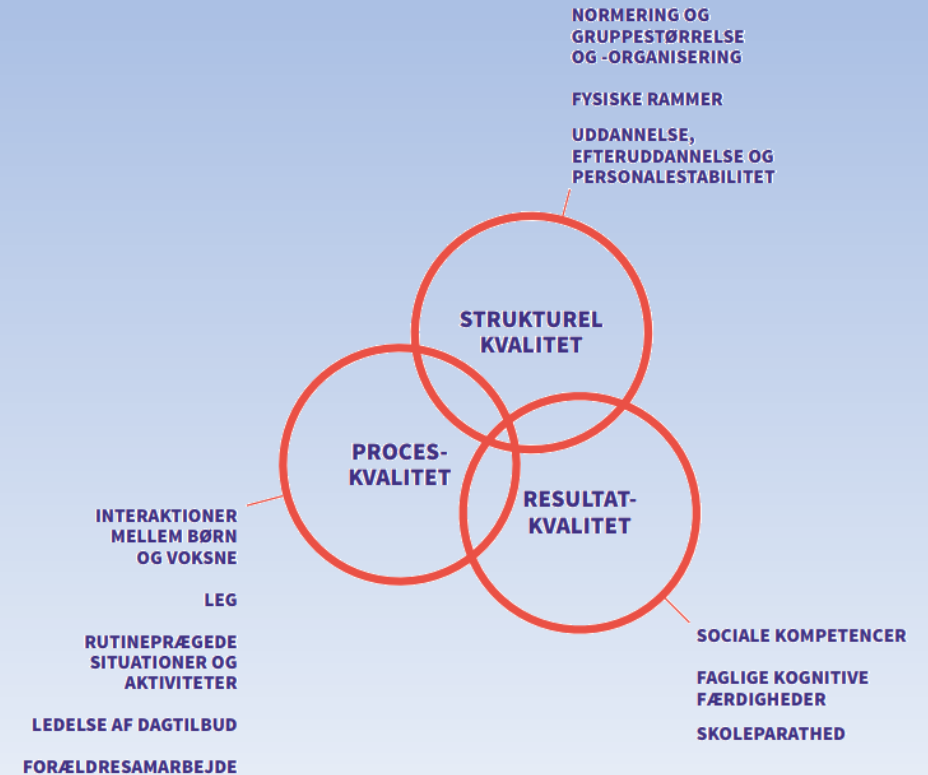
NORMERING OG GRUPPESTØRRELSE OG -ORGANISERING

FYSISKE RAMMER

UDDANNELSE, EFTERUDDANNELSE OG PERSONALESTABILITET

STRUKTUREL KVALITET

PROCES-KVALITET

RESULTAT-KVALITET

INTERAKTIONER MELLEM BØRN OG VOKSNE

LEG

RUTINEPRÆGEDE SITUATIONER OG AKTIVITETER

LEDELSE AF DAGTILBUD

FORÆLDRESAMARBEJDE

SOCIALE KOMPETENCER

FAGLIGE KOGNITIVE FÆRDIGHEDER

SKOLEPARATHED